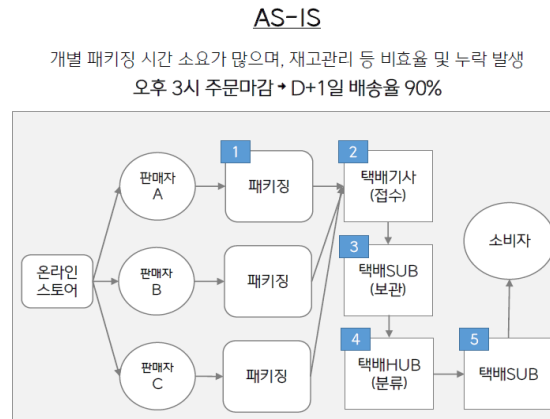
AS-IS

개별 패키징 시간 소요가 많으며, 재고관리 등 비효율 및 누락 발생

오후 3시 주문마감 → D+1일 배송율 90%

온라인 스토어

판매자 A

판매자 B

판매자 C

1

패키징

패키징

패키징

2

택배기사 (접수)

3

택배SUB (보관)

4

택배HUB (분류)

5

택배SUB

소비자